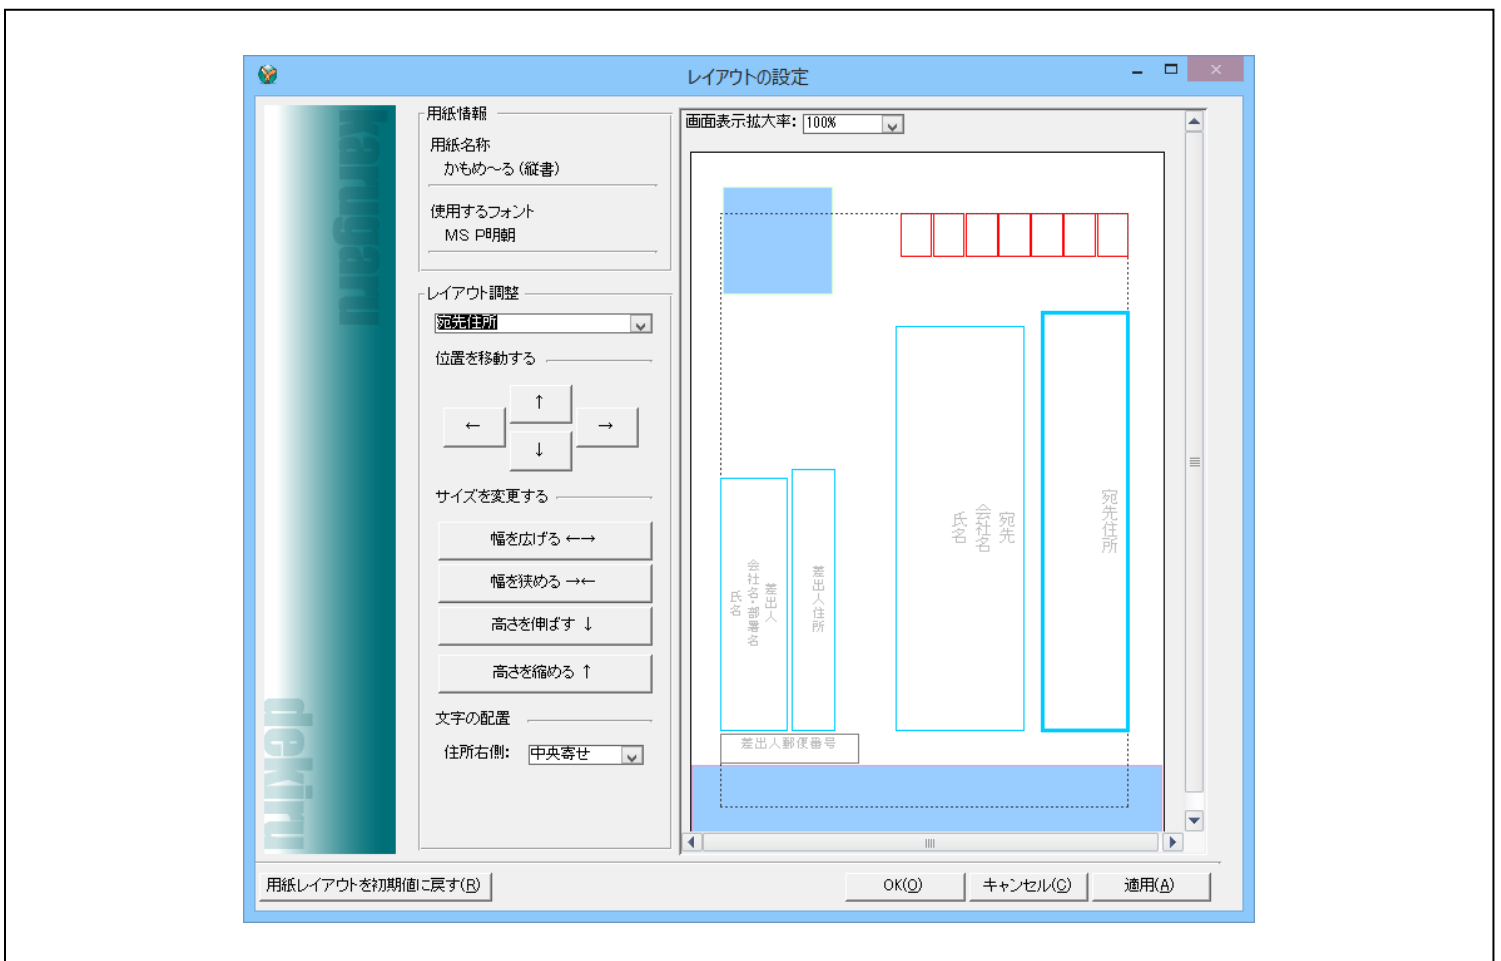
レイアウトの設定

karugaru

dekiru

用紙情報

用紙名称
かもめ～る（縦書）

使用するフォント
MS P明朝

レイアウト調整

宛先住所

位置を移動する

↑
←
→
↓

サイズを変更する

幅を広げる ←→

幅を狭める →←

高さを伸ばす ↓

高さを縮める ↑

文字の配置

住所右側: 中央寄せ

画面表示拡大率: 100%

宛先住所

宛先
会社名
氏名

差出人住所

差出人
会社名部署名
氏名

差出人郵便番号

用紙レイアウトを初期値に戻す(R)

OK(O)

キャンセル(C)

適用(A)